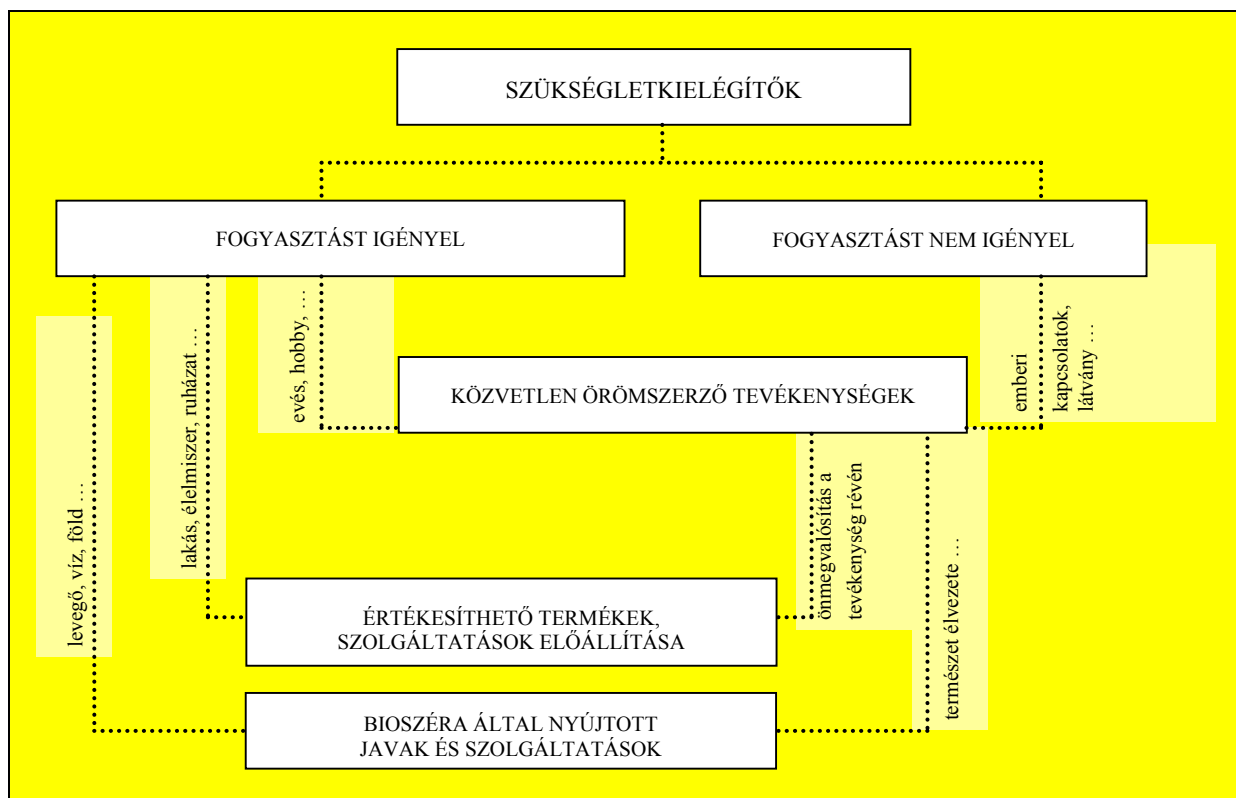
SZÜKSÉGLETKIELÉGÍTŐK

FOGYASZTÁST IGÉNYEL

FOGYASZTÁST NEM IGÉNYEL

levegő, víz, föld …

lakás, élelmiszer, ruházat …

evés, hobby, …

KÖZVETLEN ÖRÖMSZERZŐ TEVÉKENYSÉGEK

emberi kapcsolatok, látvány …

önmegvalósítás a tevékenység révén

természet élvezete …

ÉRTÉKESÍTHETŐ TERMÉKEK, SZOLGÁLTATÁSOK ELŐÁLLÍTÁSA

BIOSZÉRA ÁLTAL NYÚJTOTT JAVAK ÉS SZOLGÁLTATÁSOK